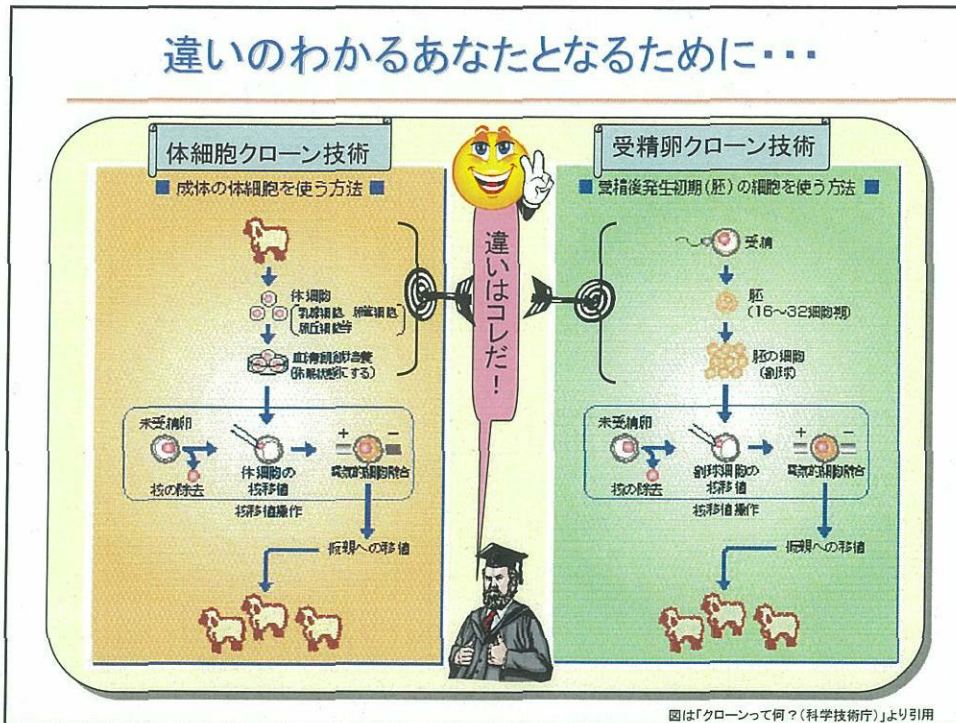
違いのわかるあなたとなるために・・・

体細胞クローン技術

■ 成体の体細胞を使う方法 ■

体細胞
(乳腺細胞、卵丘細胞、卵丘細胞等)

血清飢餓培養
(休止状態にする)

未受精卵

核の除去

体細胞の核移植

電気的細胞融合

核移植操作

仮親への移植

違いはコレだ!

受精卵クローン技術

■ 受精後発生初期(胚)の細胞を使う方法 ■

受精

胚
(16~32細胞期)

胚の細胞
(割球)

未受精卵

核の除去

割球細胞の核移植

電気的細胞融合

核移植操作

仮親への移植

図は「クローンって何?(科学技術庁)」より引用